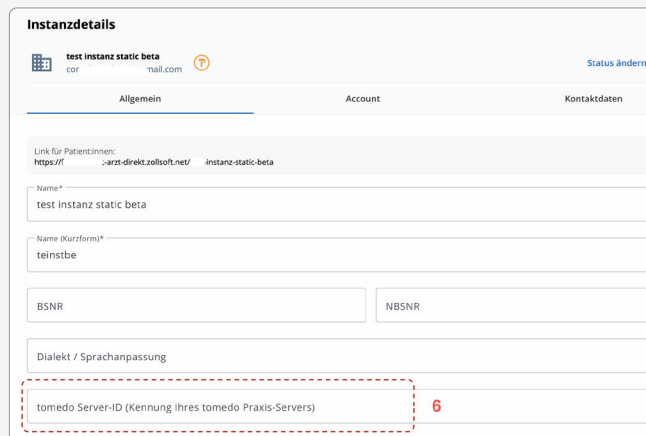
Instanzdetails

test instanz static beta
cor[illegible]mail.com

Status ändern

Allgemein

Account

Kontaktdaten

Link für Patient:innen:
https://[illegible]-arzt-direkt.zollsoft.net/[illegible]-instanz-static-beta

Name*
test instanz static beta

Name (Kurzform)*
teinstbe

BSNR

NBSNR

Dialekt / Sprachanpassung

tomedo Server-ID (Kennung Ihres tomedo Praxis-Servers)

6